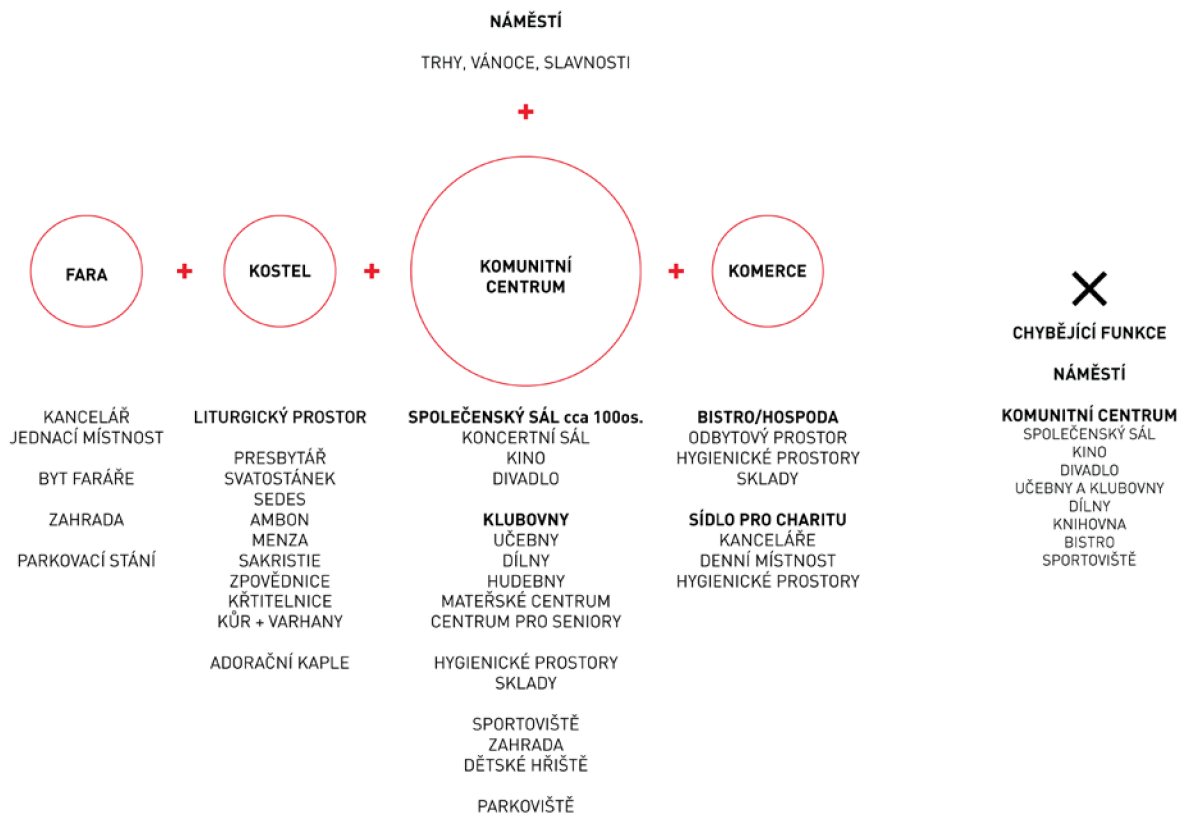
NÁMĚSTÍ

TRHY, VÁNOCE, SLAVNOSTI

+

FARA + KOSTEL + KOMUNITNÍ CENTRUM + KOMERCE

KANCELÁŘ
JEDNACÍ MÍSTNOST

BYT FARÁŘE

ZAHRADA

PARKOVACÍ STÁNÍ

LITURGICKÝ PROSTOR

PRESBYTÁŘ
SVATOSTÁNEK
SEDES
AMBON
MENZA
SAKRISTIE
ZPOVĚDNICE
KŘTITELNICE
KŮR + VARHANY

ADORAČNÍ KAPLE

SPOLEČENSKÝ SÁL cca 100os.
KONCERTNÍ SÁL
KINO
DIVADLO

KLUBOVNY
UČEBNY
DÍLNY
HUDEBNY
MATEŘSKÉ CENTRUM
CENTRUM PRO SENIORY

HYGIENICKÉ PROSTORY
SKLADY

SPORTOVIŠTĚ
ZAHRADA
DĚTSKÉ HŘIŠTĚ

PARKOVIŠTĚ

BISTRO/HOSPODA
ODBYTOVÝ PROSTOR
HYGIENICKÉ PROSTORY
SKLADY

SÍDLO PRO CHARITU
KANCELÁŘE
DENNÍ MÍSTNOST
HYGIENICKÉ PROSTORY

CHYBĚJÍCÍ FUNKCE

NÁMĚSTÍ

KOMUNITNÍ CENTRUM
SPOLEČENSKÝ SÁL
KINO
DIVADLO
UČEBNY A KLUBOVNY
DÍLNY
KNIHOVNA
BISTRO
SPORTOVIŠTĚ